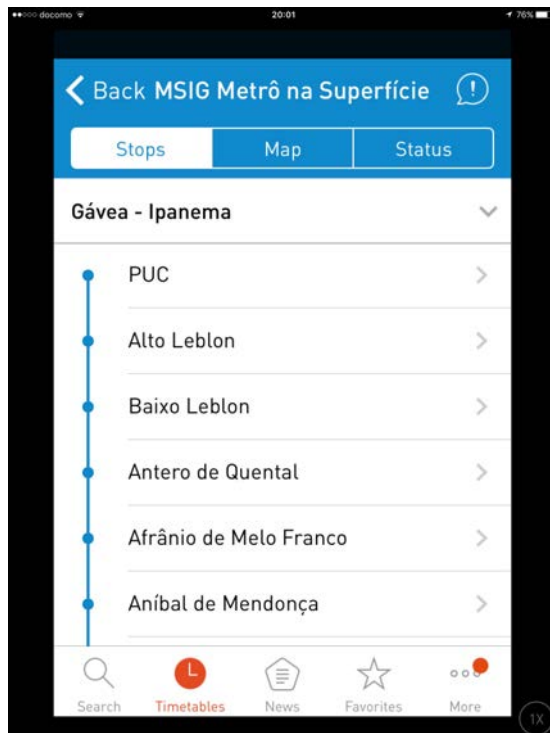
●●○○○ docomo 20:01 76%

Back MSIG Metrô na Superfície

Stops Map Status

Gávea - Ipanema

PUC

Alto Leblon

Baixo Leblon

Antero de Quental

Afrânio de Melo Franco

Aníbal de Mendonça

Search Timetables News Favorites More

1X